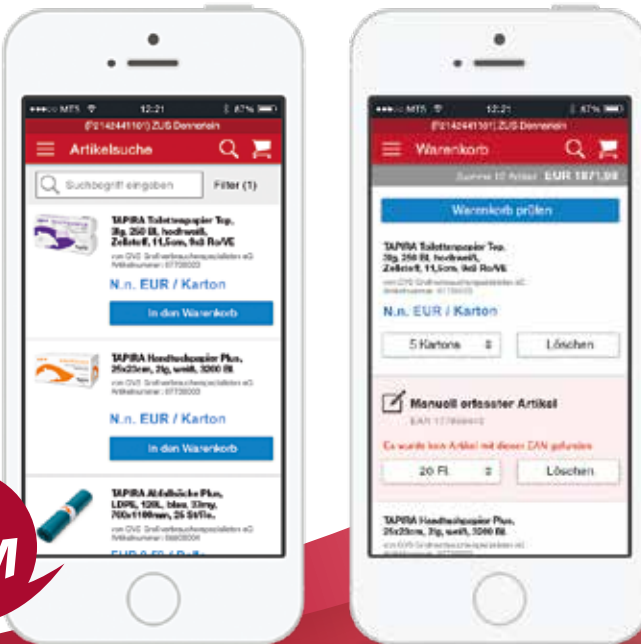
MTS 12:21 67%

(F2142441101) ZUS Dennerlein

Artikelsuche

Suchbegriff eingeben

Filter (1)

TAPIRA Toilettenpapier Top, 3lg, 250 Bl, hochweiß, Zellstoff, 11,5cm, 9x8 Ro/VE

von GVS Großverbraucherspezialisten eG Artikelnummer: 07706003

N.n. EUR / Karton

In den Warenkorb

TAPIRA Handtuchpapier Plus, 25x23cm, 2lg, weiß, 3200 Bl.

von GVS Großverbraucherspezialisten eG Artikelnummer: 07706003

N.n. EUR / Karton

In den Warenkorb

TAPIRA Abfallsäcke Plus, LDPE, 120L, blau, 33my, 700x1100mm, 25 St/Ro.

von GVS Großverbraucherspezialisten eG Artikelnummer: 06600004

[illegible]

MTS 12:21 67%

(F2142441101) ZUS Dennerlein

Warenkorb

Summe 10 Artikel EUR 1871,98

Warenkorb prüfen

TAPIRA Toilettenpapier Top, 3lg, 250 Bl, hochweiß, Zellstoff, 11,5cm, 9x8 Ro/VE

von GVS Großverbraucherspezialisten eG Artikelnummer: 07706003

N.n. EUR / Karton

5 Kartons

Löschen

Manuell erfasster Artikel

EAN 177666412

Es wurde kein Artikel mit dieser EAN gefunden

20 Fl.

Löschen

TAPIRA Handtuchpapier Plus, 25x23cm, 2lg, weiß, 3200 Bl.

von GVS Großverbraucherspezialisten eG

M